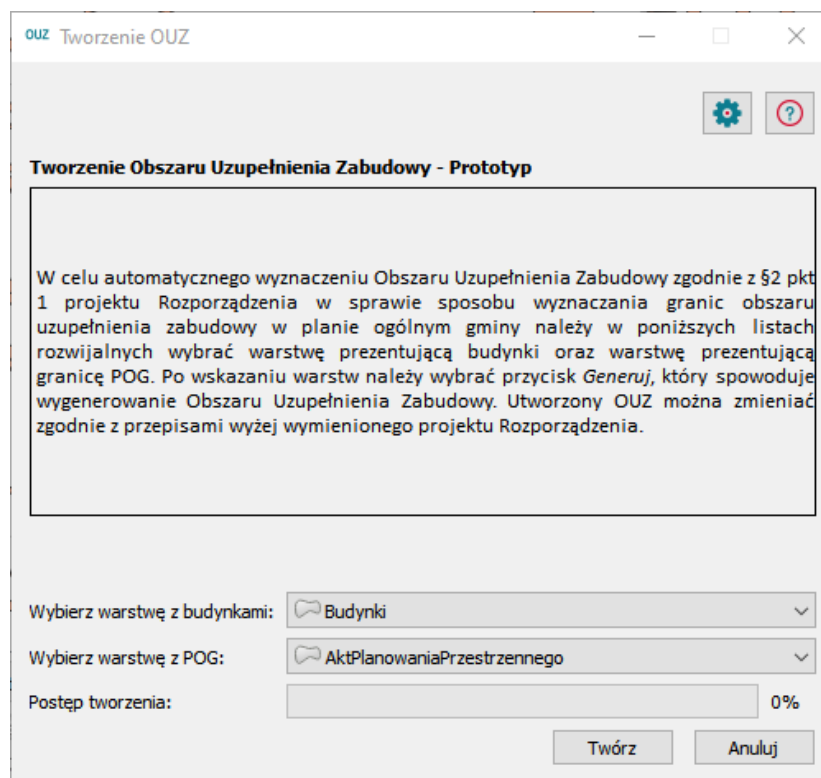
OUZ Tworzenie OUZ

?

Tworzenie Obszaru Uzupełnienia Zabudowy - Prototyp

W celu automatycznego wyznaczeniu Obszaru Uzupełnienia Zabudowy zgodnie z §2 pkt 1 projektu Rozporządzenia w sprawie sposobu wyznaczania granic obszaru uzupełnienia zabudowy w planie ogólnym gminy należy w poniższych listach rozwijalnych wybrać warstwę prezentującą budynki oraz warstwę prezentującą granicę POG. Po wskazaniu warstw należy wybrać przycisk *Generuj*, który spowoduje wygenerowanie Obszaru Uzupełnienia Zabudowy. Utworzony OUZ można zmieniać zgodnie z przepisami wyżej wymienionego projektu Rozporządzenia.

Wybierz warstwę z budynkami: Budynki

Wybierz warstwę z POG: AktPlanowaniaPrzestrzennego

Postęp tworzenia: 0%

Twórz

Anuluj